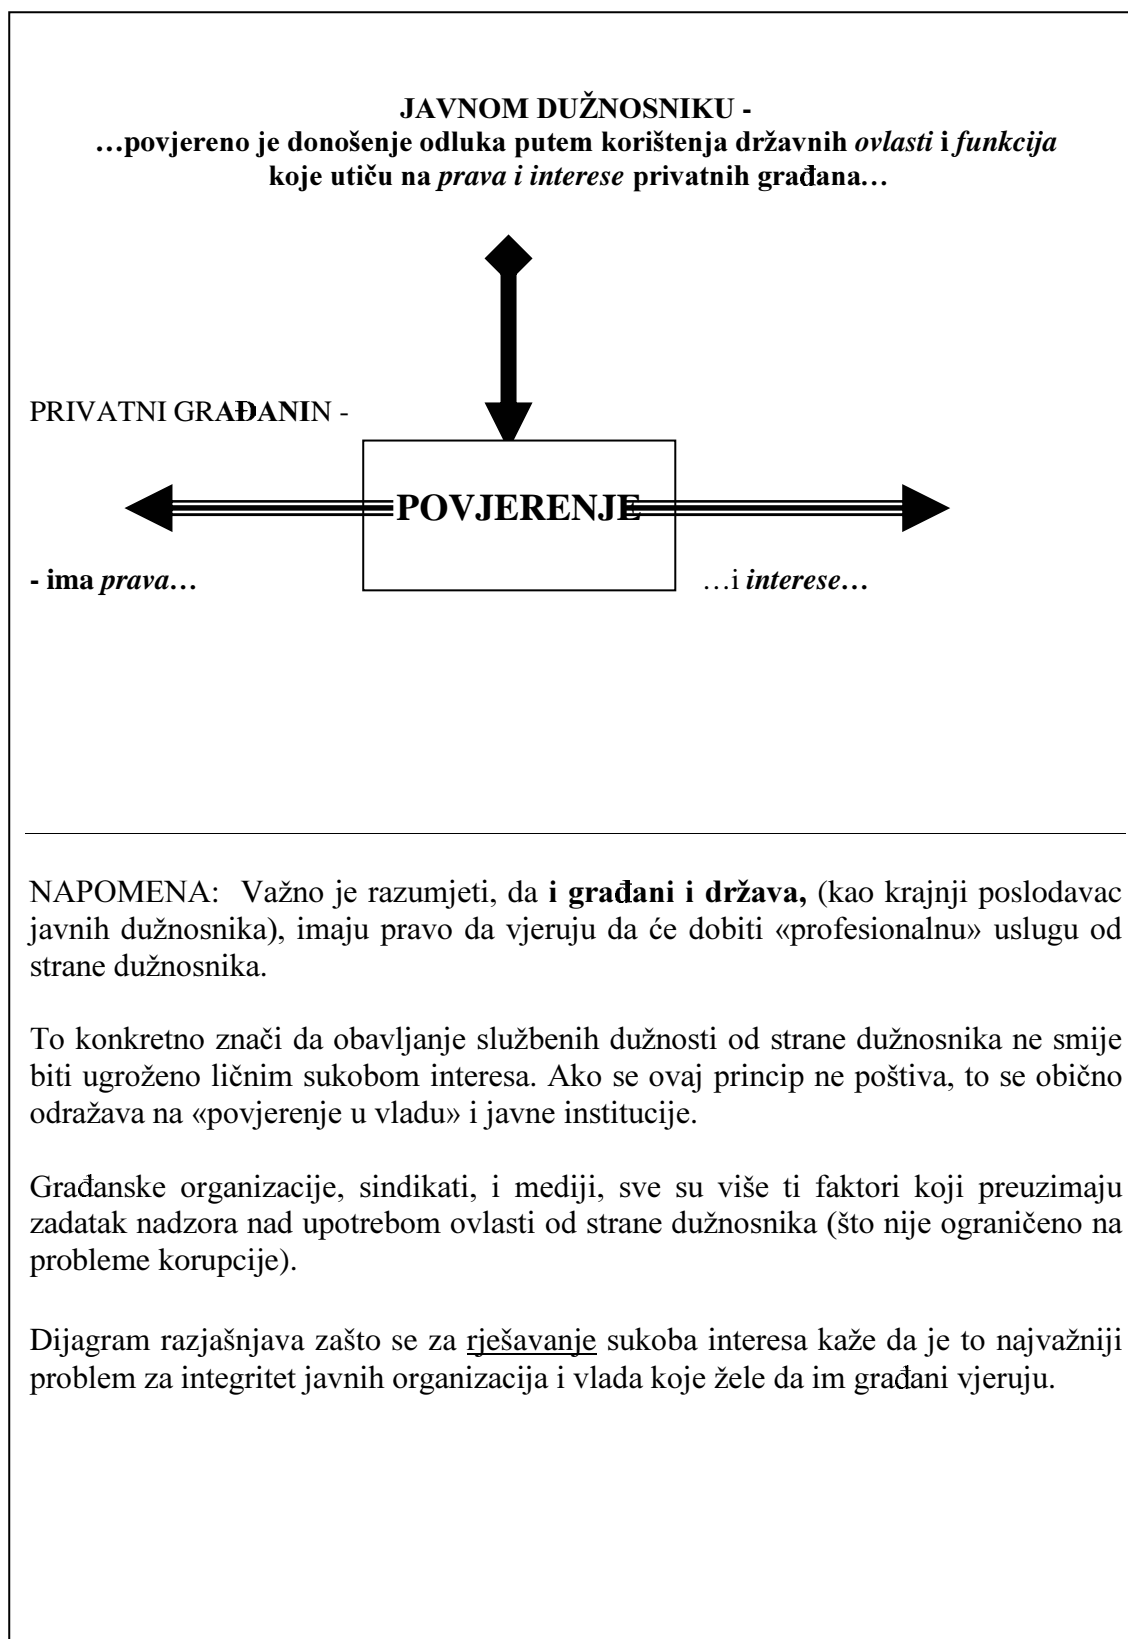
JAVNOM DUŽNOSNIKU -
…povjereno je donošenje odluka putem korištenja državnih *ovlasti* i *funkcija* koje utiču na *prava i interese* privatnih građana…

PRIVATNI GRAĐANIN -

POVJERENJE

- ima *prava*…

…i *interese*…

NAPOMENA: Važno je razumjeti, da **i građani i država,** (kao krajnji poslodavac javnih dužnosnika), imaju pravo da vjeruju da će dobiti «profesionalnu» uslugu od strane dužnosnika.

To konkretno znači da obavljanje službenih dužnosti od strane dužnosnika ne smije biti ugroženo ličnim sukobom interesa. Ako se ovaj princip ne poštiva, to se obično odražava na «povjerenje u vladu» i javne institucije.

Građanske organizacije, sindikati, i mediji, sve su više ti faktori koji preuzimaju zadatak nadzora nad upotrebom ovlasti od strane dužnosnika (što nije ograničeno na probleme korupcije).

Dijagram razjašnjava zašto se za rješavanje sukoba interesa kaže da je to najvažniji problem za integritet javnih organizacija i vlada koje žele da im građani vjeruju.